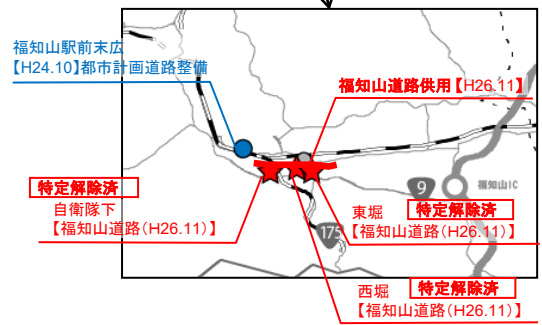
福知山駅前末広
【H24.10】都市計画道路整備

福知山道路供用【H26.11】

特定解除済
自衛隊下
【福知山道路(H26.11)】

9

福知山IC

東堀

特定解除済

【福知山道路(H26.11)】

175

西堀

特定解除済

【福知山道路(H26.11)】